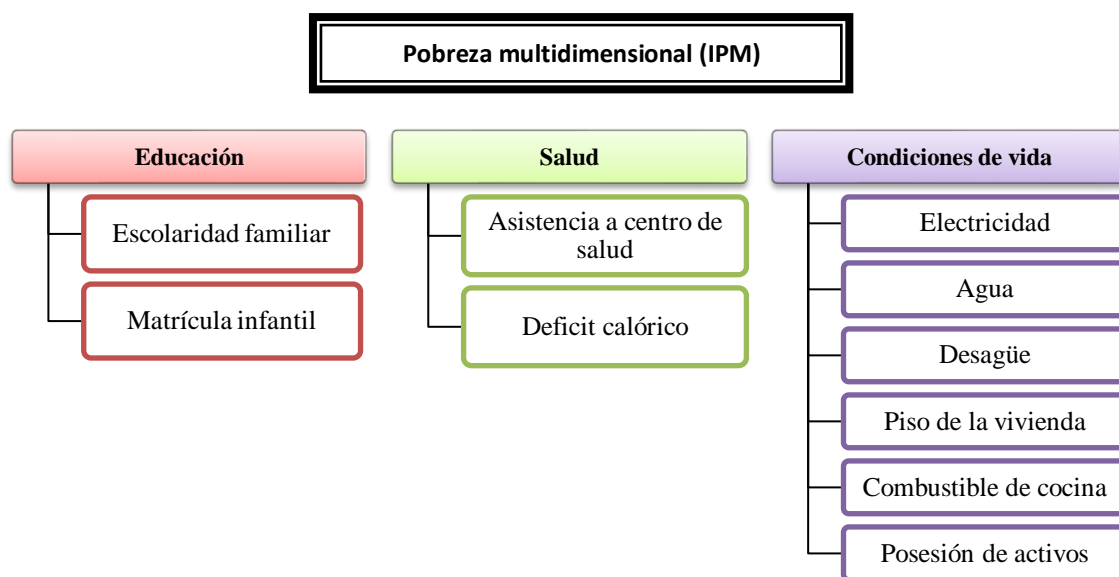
Pobreza multidimensional (IPM)

Educación

Escolaridad familiar

Matrícula infantil

Salud

Asistencia a centro de salud

Deficit calórico

Condiciones de vida

Electricidad

Agua

Desagüe

Piso de la vivienda

Combustible de cocina

Posesión de activos